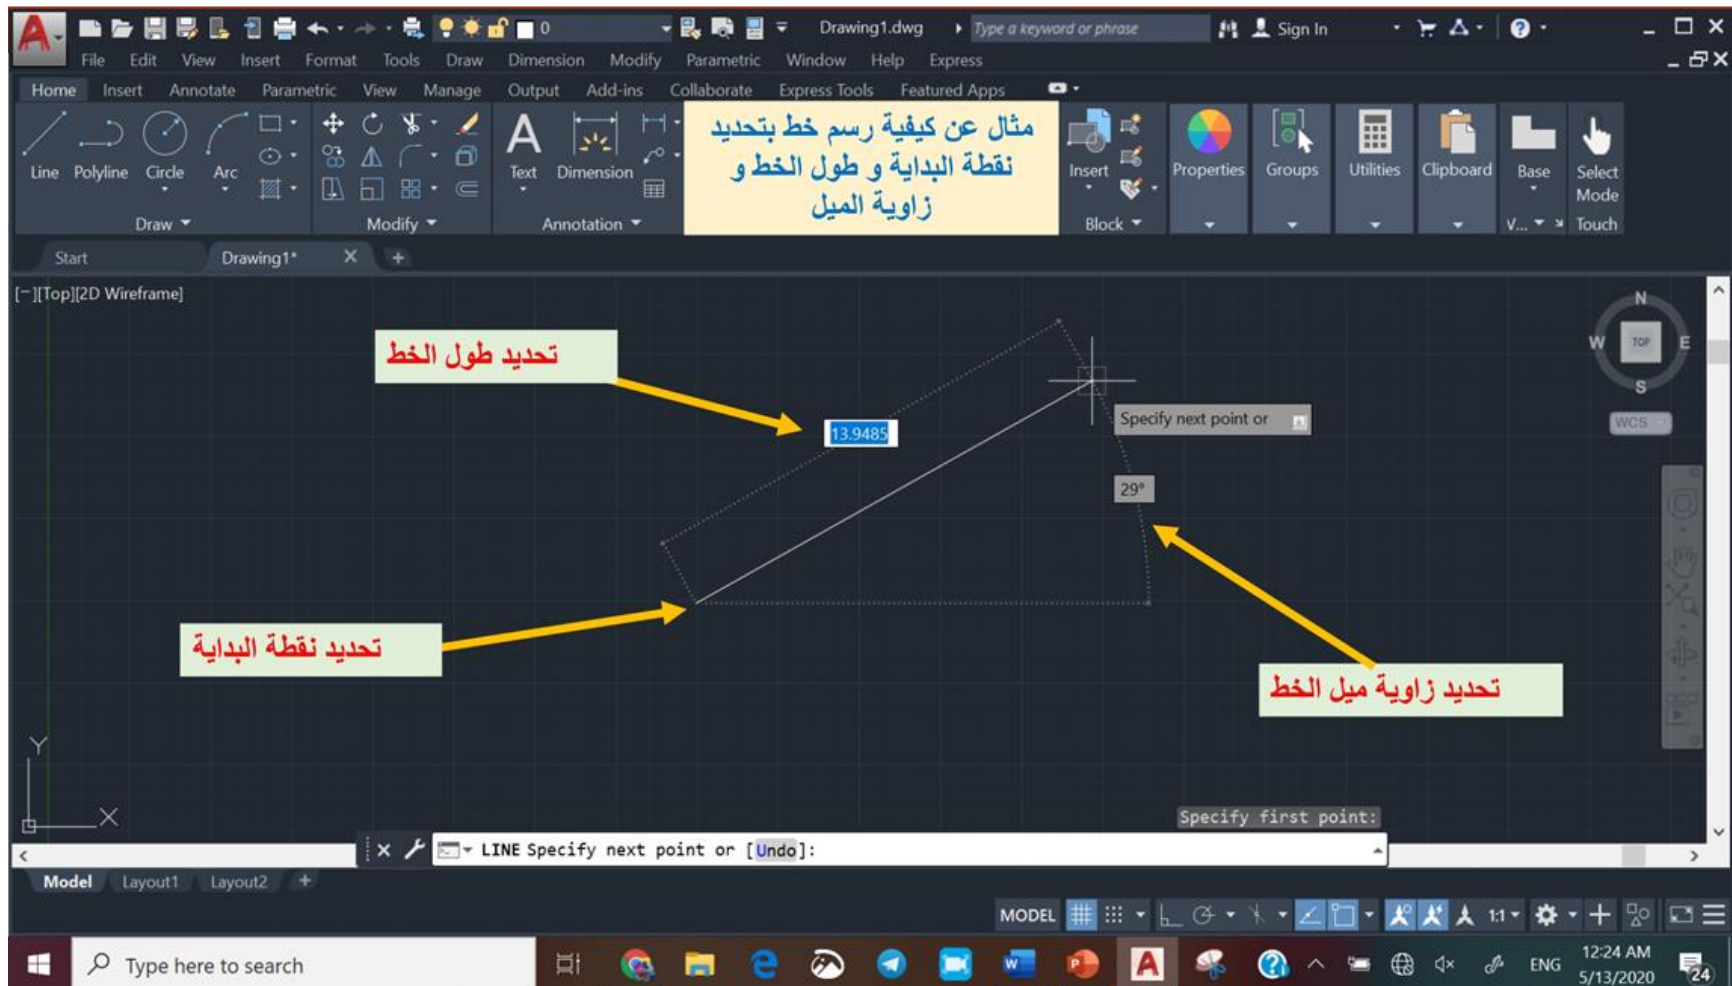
0

Drawing1.dwg

Type a keyword or phrase

Sign In

File Edit View Insert Format Tools Draw Dimension Modify Parametric Window Help Express

Home Insert Annotate Parametric View Manage Output Add-ins Collaborate Express Tools Featured Apps

Line Polyline Circle Arc

Draw

Modify

Text Dimension

Annotation

مثال عن كيفية رسم خط بتحديد نقطة البداية و طول الخط و زاوية الميل

Insert

Block

Properties

Groups

Utilities

Clipboard

Base

V...

Select Mode

Touch

Start

Drawing1*

[−][Top][2D Wireframe]

تحديد طول الخط

13.9485

Specify next point or

29°

تحديد نقطة البداية

تحديد زاوية ميل الخط

N

W

TOP

E

S

WCS

Y

X

Specify first point:

LINE Specify next point or [Undo]:

Model Layout1 Layout2

MODEL

1:1

Type here to search

ENG

12:24 AM
5/13/2020

24